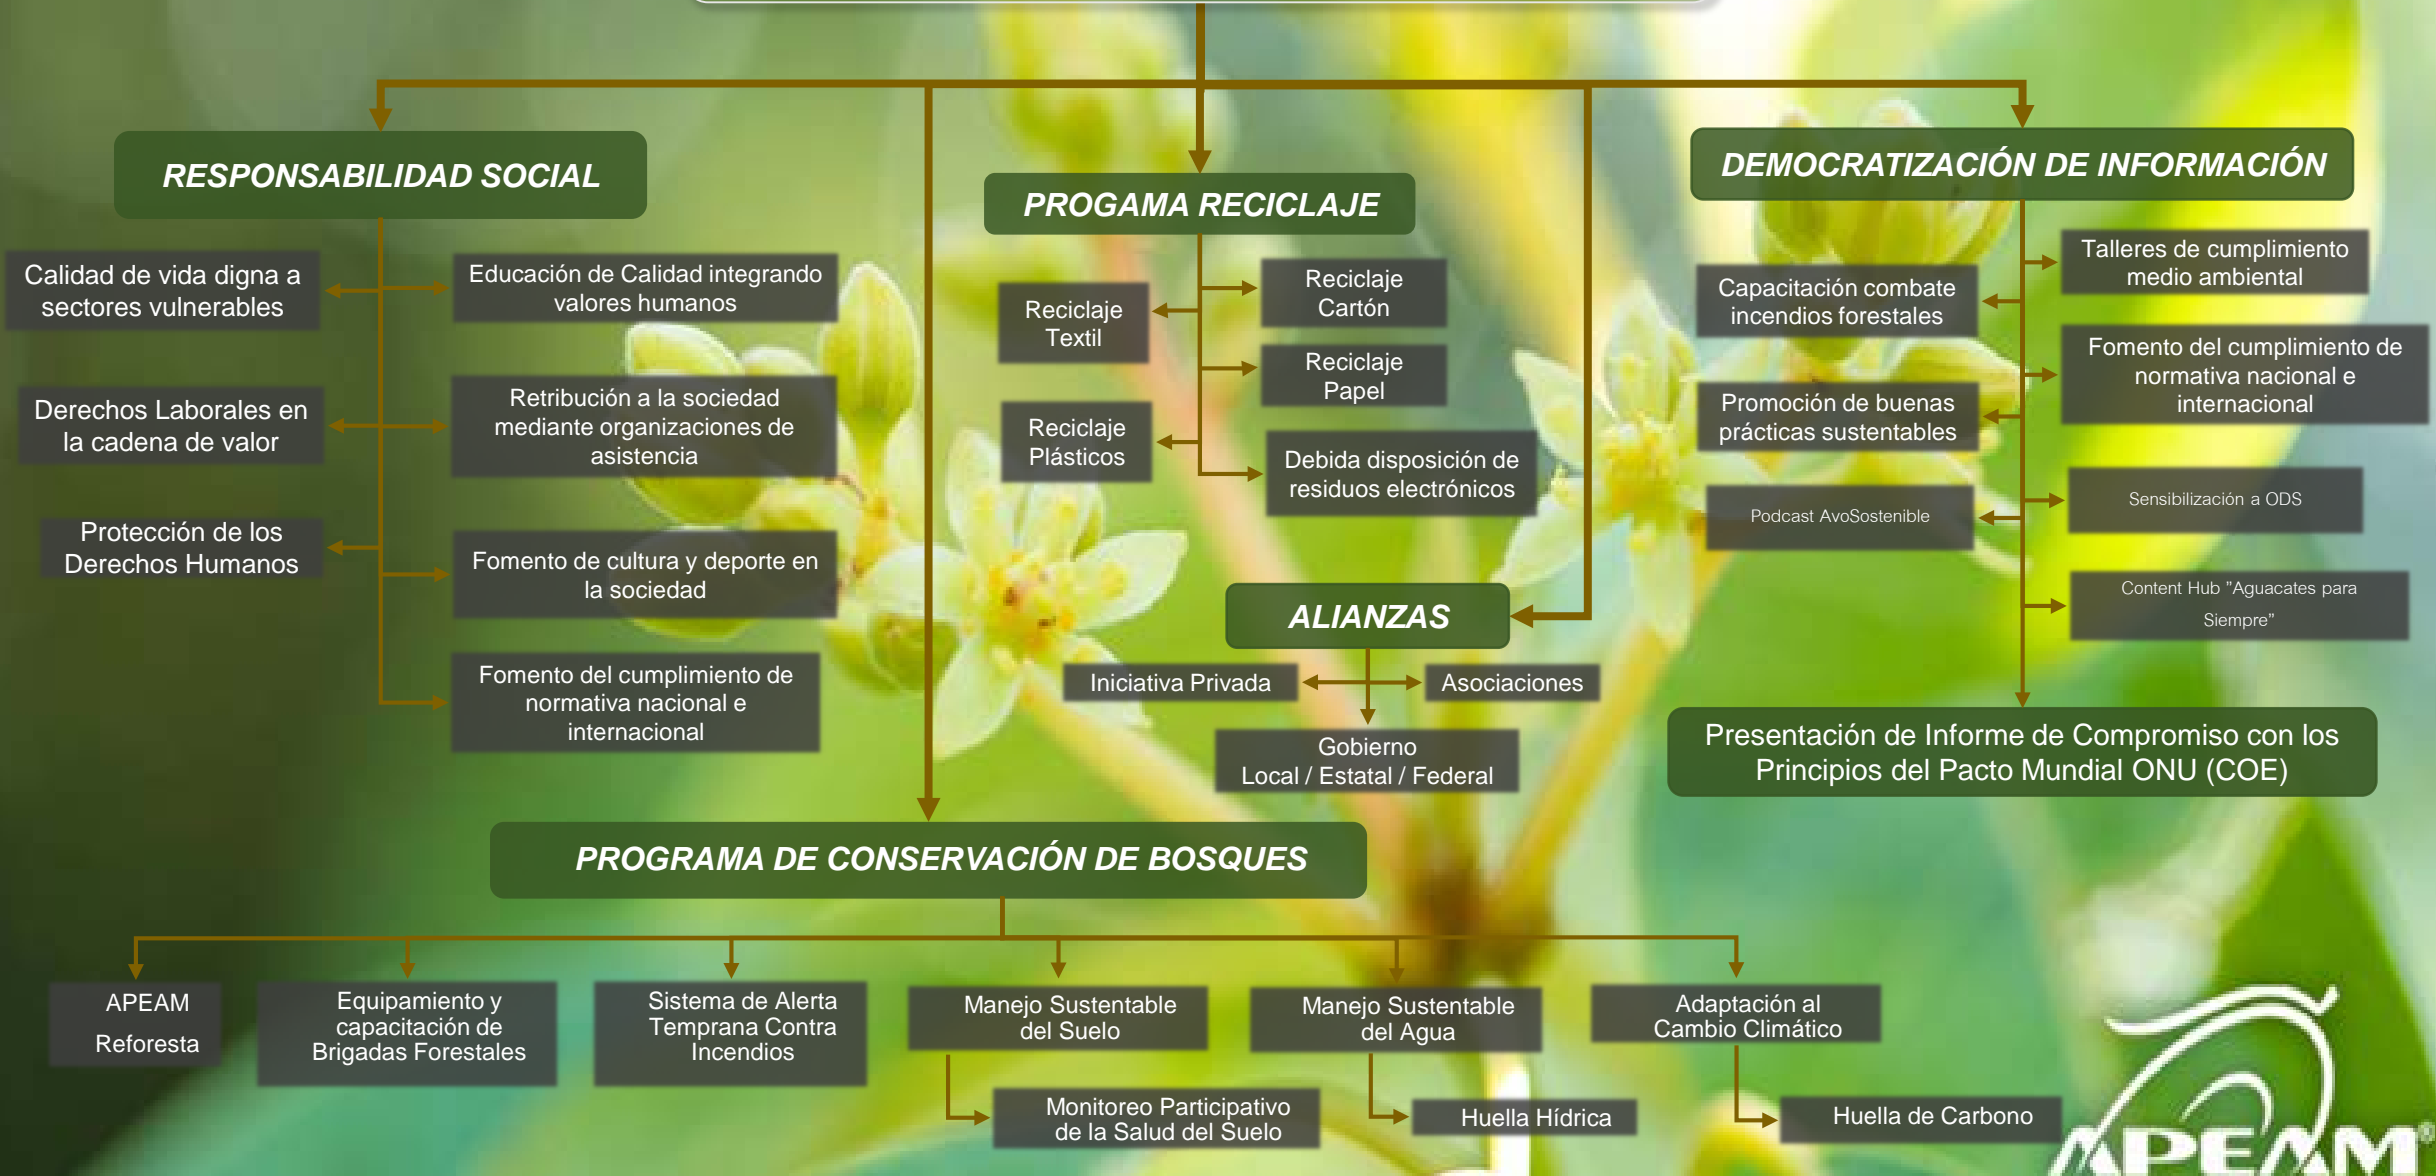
RESPONSABILIDAD SOCIAL

Calidad de vida digna a sectores vulnerables

Educación de Calidad integrando valores humanos

Derechos Laborales en la cadena de valor

Retribución a la sociedad mediante organizaciones de asistencia

Protección de los Derechos Humanos

Fomento de cultura y deporte en la sociedad

Fomento del cumplimiento de normativa nacional e internacional

PROGAMA RECICLAJE

Reciclaje Textil

Reciclaje Cartón

Reciclaje Papel

Reciclaje Plásticos

Debida disposición de residuos electrónicos

ALIANZAS

Iniciativa Privada

Asociaciones

Gobierno Local / Estatal / Federal

DEMOCRATIZACIÓN DE INFORMACIÓN

Talleres de cumplimiento medio ambiental

Capacitación combate incendios forestales

Fomento del cumplimiento de normativa nacional e internacional

Promoción de buenas prácticas sustentables

Sensibilización a ODS

Podcast AvoSostenible

Content Hub "Aguacates para Siempre"

Presentación de Informe de Compromiso con los Principios del Pacto Mundial ONU (COE)

PROGRAMA DE CONSERVACIÓN DE BOSQUES

APEAM Reforesta

Equipamiento y capacitación de Brigadas Forestales

Sistema de Alerta Temprana Contra Incendios

Manejo Sustentable del Suelo

Manejo Sustentable del Agua

Adaptación al Cambio Climático

Monitoreo Participativo de la Salud del Suelo

Huella Hídrica

Huella de Carbono

APEAM